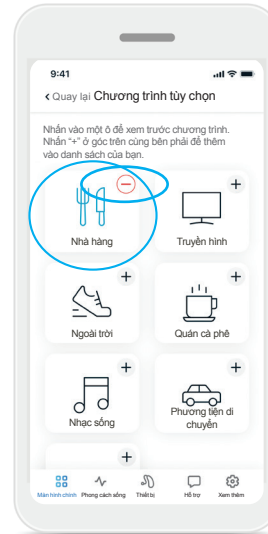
9:41

< Quay lại Chương trình tùy chọn

Nhấn vào một ô để xem trước chương trình. Nhấn "+" ở góc trên cùng bên phải để thêm vào danh sách của bạn.

Nhà hàng

+
Truyền hình

+
Ngoài trời

+
Quán cà phê

+
Nhạc sống

+
Phương tiện di chuyển

+

Màn hình chính
Phong cách sống
Thiết bị
Hỗ trợ
Xem thêm